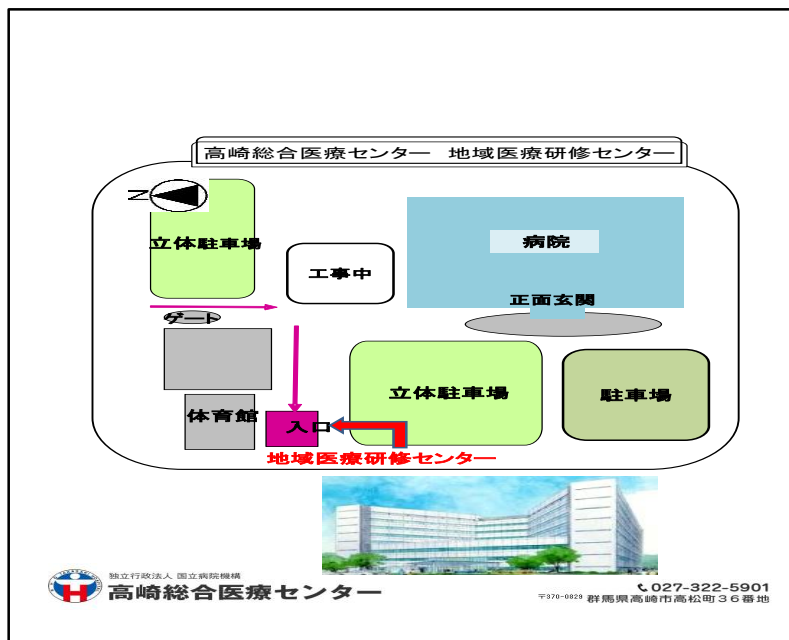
高崎総合医療センター　地域医療研修センター

N

立体駐車場

工事中

病院

正面玄関

ゲート

立体駐車場

駐車場

体育館

入口

地域医療研修センター

独立行政法人 国立病院機構
高崎総合医療センター

027-322-5901
〒370-0829 群馬県高崎市高松町３６番地